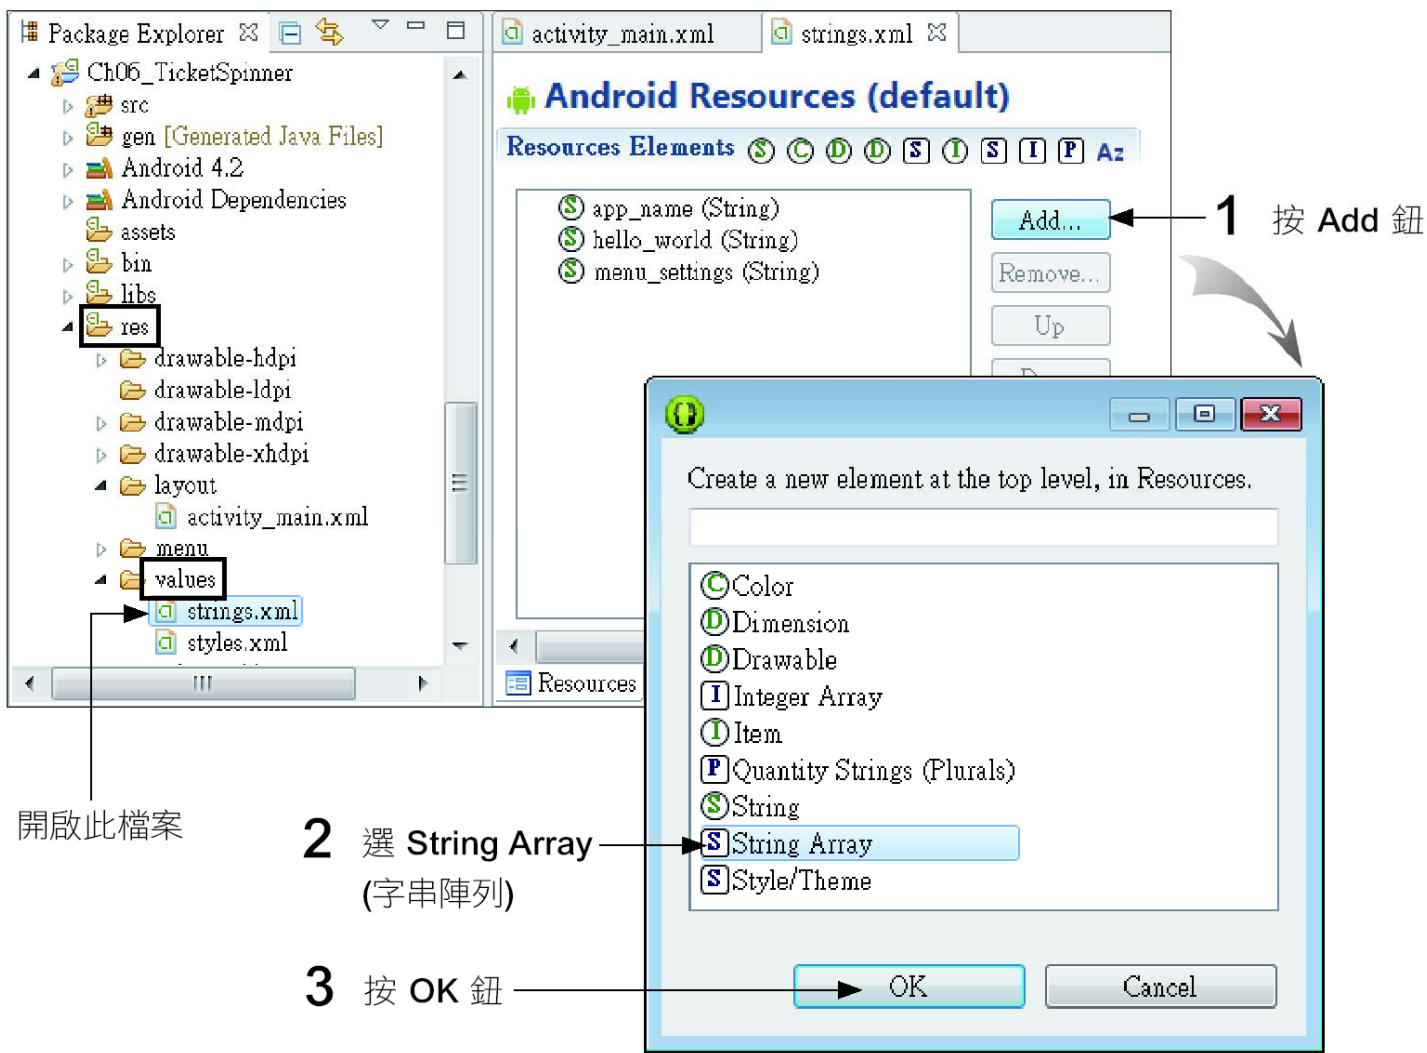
Package Explorer

Ch06_TicketSpinner
src
gen [Generated Java Files]
Android 4.2
Android Dependencies
assets
bin
libs
res
drawable-hdpi
drawable-ldpi
drawable-mdpi
drawable-xhdpi
layout
activity_main.xml
menu
values
strings.xml
styles.xml

activity_main.xml
strings.xml

Android Resources (default)

Resources Elements S C D D S I S I P Az

S app_name (String)
S hello_world (String)
S menu_settings (String)

Add...
Remove...
Up

Resources

1 按 Add 鈕

Create a new element at the top level, in Resources.

C Color
D Dimension
D Drawable
I Integer Array
I Item
P Quantity Strings (Plurals)
S String
S String Array
S Style/Theme

OK
Cancel

開啟此檔案

2 選 String Array (字串陣列)

3 按 OK 鈕